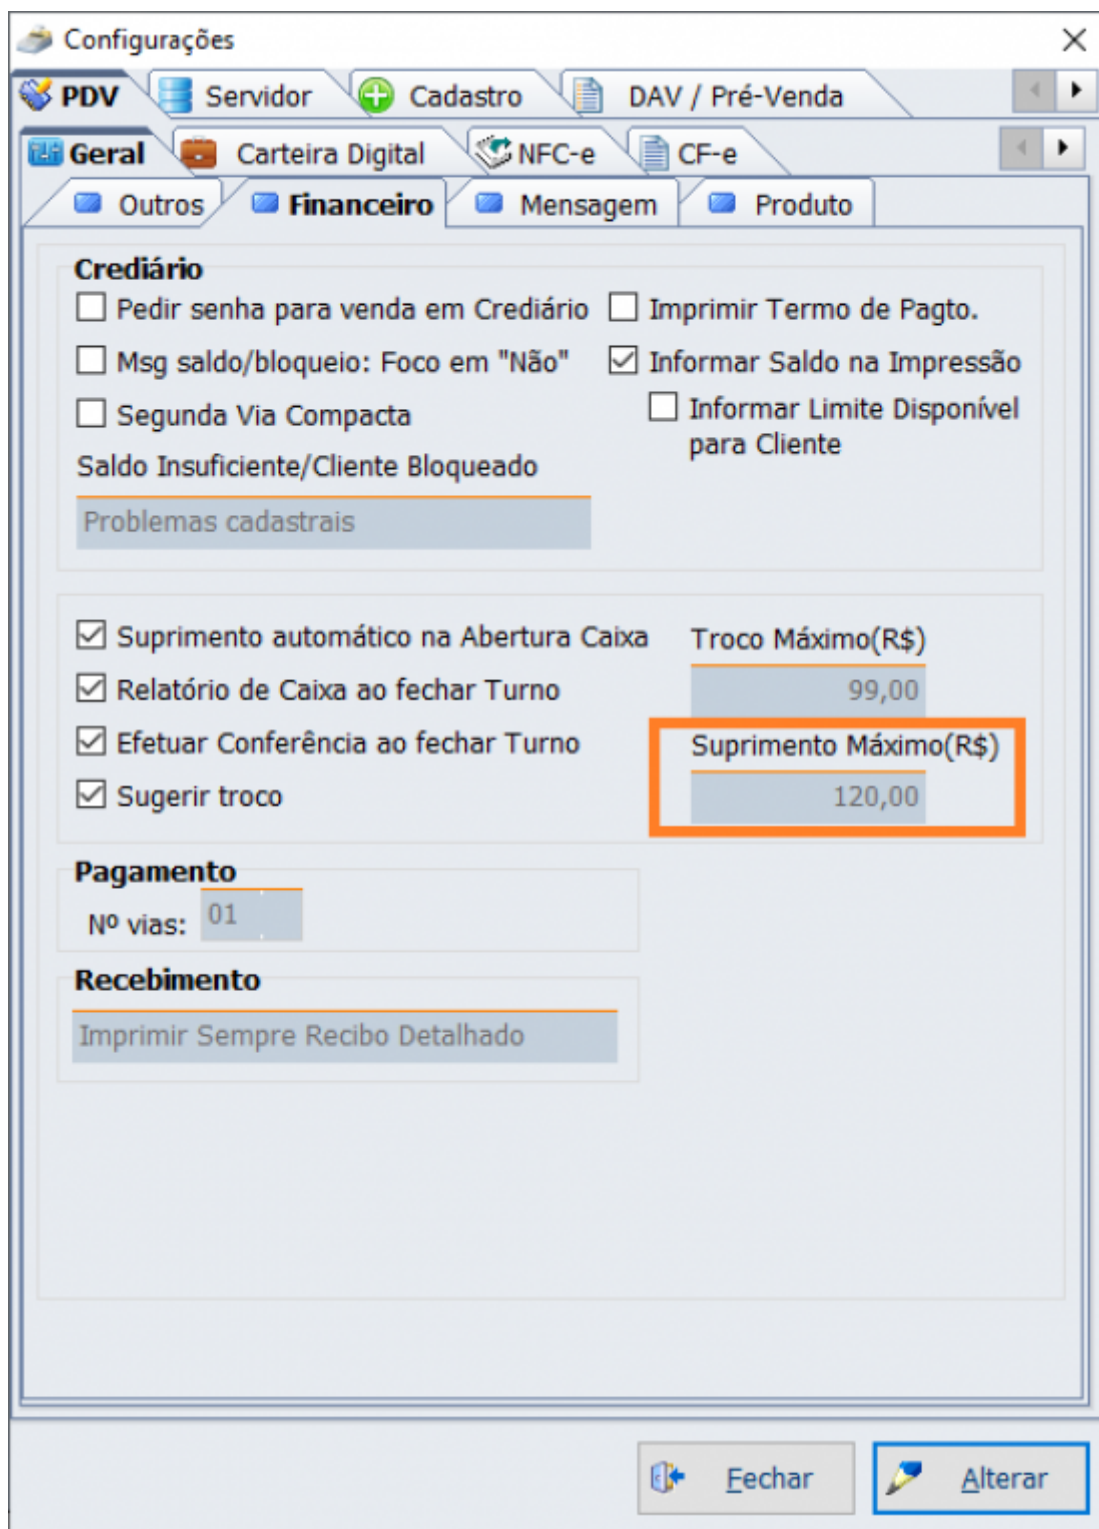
Configurações

PDV | Servidor | Cadastro | DAV / Pré-Venda

Geral | Carteira Digital | NFC-e | CF-e

Outros | Financeiro | Mensagem | Produto

Crediário

☐ Pedir senha para venda em Crediário
☐ Imprimir Termo de Pagto.
☐ Msg saldo/bloqueio: Foco em "Não"
☑ Informar Saldo na Impressão
☐ Segunda Via Compacta
☐ Informar Limite Disponível para Cliente

Saldo Insuficiente/Cliente Bloqueado
Problemas cadastrais

☑ Suprimento automático na Abertura Caixa
☑ Relatório de Caixa ao fechar Turno
☑ Efetuar Conferência ao fechar Turno
☑ Sugerir troco

Troco Máximo(R$)
99,00
Suprimento Máximo(R$)
120,00

Pagamento
Nº vias: 01

Recebimento
Imprimir Sempre Recibo Detalhado

Fechar | Alterar